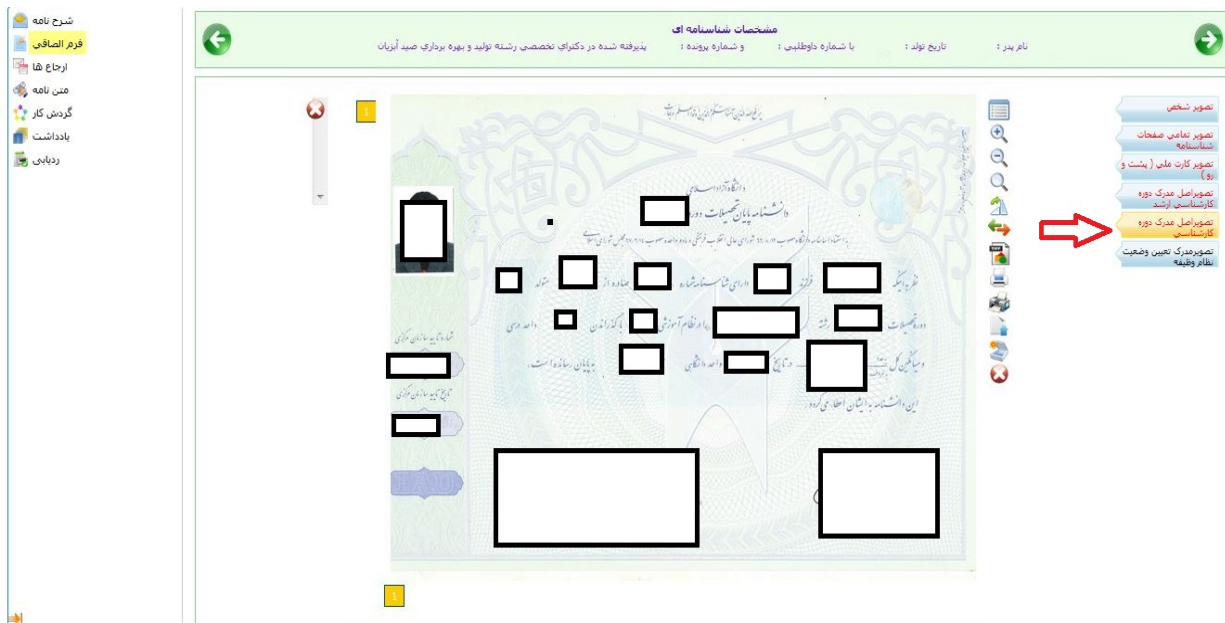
شرح نامه
فرم الصاقي
ارجاع ها
متن نامه
گردش کار
يادداشت
ردیابی

مشخصات شناسنامه ای
نام پدر :
تاريخ تولد :
با شماره داوطلبي :
و شماره پرونده :
پذيرفته شده در دكتراي تخصصي رشته توليد و بهره برداري صيد آبزيان

1

تصویر شخص
تصویر تمامي صفحات شناسنامه
تصوير كارت ملي ( پشت و رو )
تصويراصل مدرك دوره كارشناسي ارشد
تصويراصل مدرك دوره كارشناسي
تصويرمدرك تعيين وضعيت نظام وظيفه

دانشگاه آزاد اسلامی
دانشنامه پایان تحصیلات دوره
نظر به اینکه
فرزند
دارای شناسنامه شماره
صادره از
متولد
دوره تحصیلات
رشته
با نظام آموزشی
واحد درسی
با گذراندن
و میانگین کل
به تاریخ
واحد دانشگاهی
به پایان رسانده است،
این دانشنامه به ایشان اعطا می گردد
شماره تأیید سازمان مرکزی
تاریخ تأیید سازمان مرکزی

1